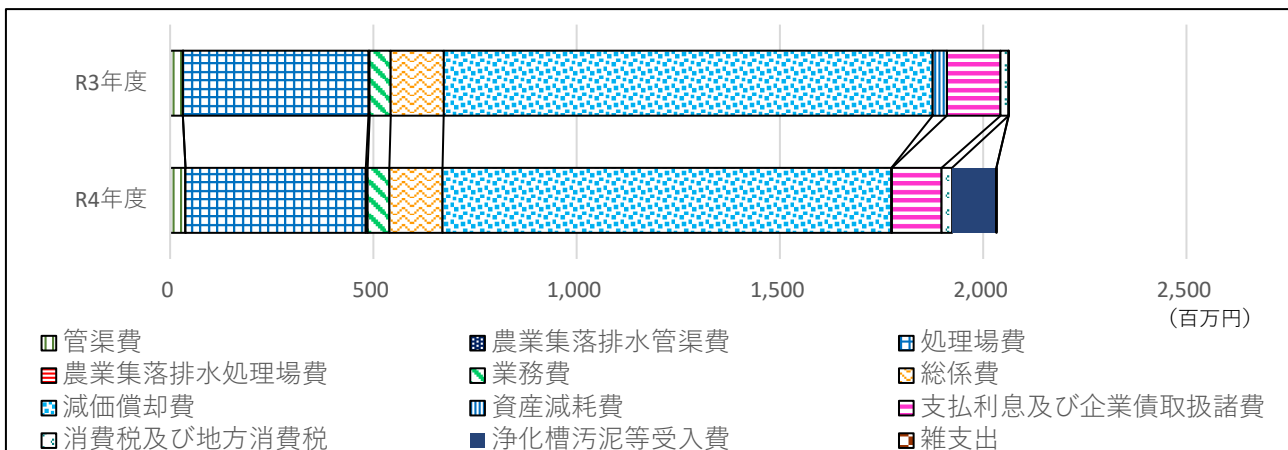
R3年度

R4年度

0
500
1,000
1,500
2,000
2,500
（百万円）

管渠費
農業集落排水管渠費
処理場費
農業集落排水処理場費
業務費
総係費
減価償却費
資産減耗費
支払利息及び企業債取扱諸費
消費税及び地方消費税
浄化槽汚泥等受入費
雑支出